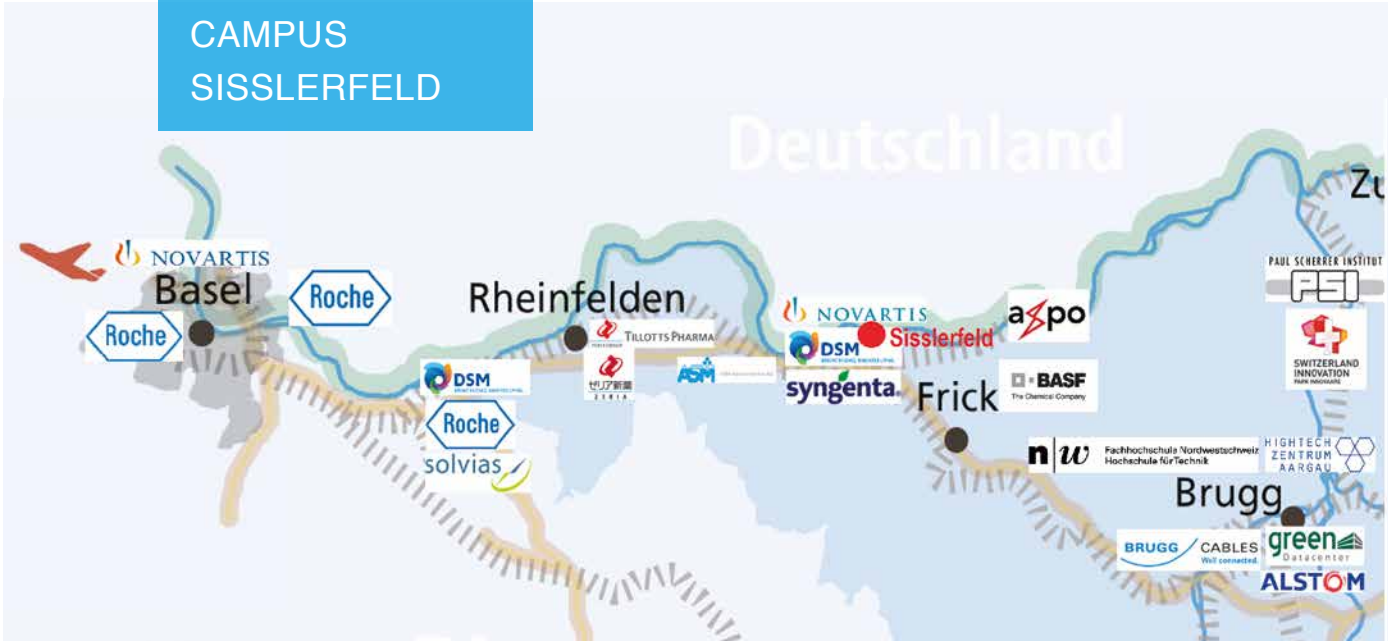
CAMPUS SISSLERFELD

Deutschland

Zu

NOVARTIS

Basel

Roche

Roche

Rheinfelden

TILLOTTS PHARMA

ゼリア新薬 ZERIA

ASM

DSM

Roche

solvias

NOVARTIS

DSM

Sisslerfeld

syngenta

axpo

BASF
The Chemical Company

Frick

PAUL SCHERRER INSTITUT
PSI

SWITZERLAND INNOVATION
PARK INNOVAARE

n|w Fachhochschule Nordwestschweiz Hochschule für Technik

HIGHTECH ZENTRUM AARGAU

Brugg

BRUGG CABLES
Well connected.

green
Datacenter

ALSTOM